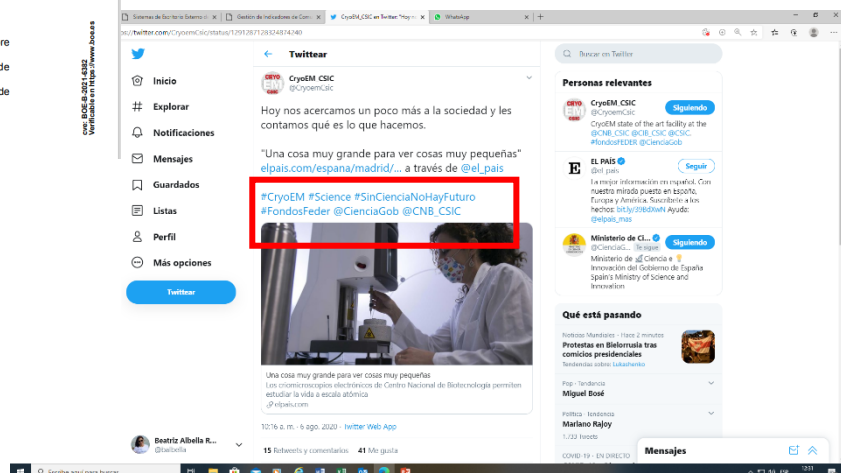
re
de
de

cve: BOE-B-2021-6382
Verificable en https://www.boe.es

Sistemas de Gestión Externo d... | Gestión de Indicadores de Com... | CryoEM_CSIC en Twitter: "Hoy n... | WhatsApp

tps://twitter.com/CryoemCsic/status/1291287128324874240

Inicio
Explorar
Notificaciones
Mensajes
Guardados
Listas
Perfil
Más opciones
Twittear

Beatriz Albella R...
@balbella

Twittear

CryoEM_CSIC
@CryoemCsic

Hoy nos acercamos un poco más a la sociedad y les contamos qué es lo que hacemos.

"Una cosa muy grande para ver cosas muy pequeñas" elpais.com/espana/madrid/... a través de @el_pais

#CryoEM #Science #SinCienciaNoHayFuturo #FondosFeder @CienciaGob @CNB_CSIC

Una cosa muy grande para ver cosas muy pequeñas
Los criomicroscopios electrónicos de Centro Nacional de Biotecnología permiten estudiar la vida a escala atómica
elpais.com

10:16 a. m. · 6 ago. 2020 · Twitter Web App

15 Retweets y comentarios 41 Me gusta

Buscar en Twitter

Personas relevantes

CryoEM_CSIC
@CryoemCsic
Siguiendo
CryoEM state of the art facility at the @CNB_CSIC @CIB_CSIC @CSIC. #fondosFEDER @CienciaGob

EL PAÍS
@el_pais
Seguir
La mejor información en español. Con nuestra mirada puesta en España, Europa y América. Suscríbete a los hechos: bit.ly/39tdXwN Ayuda: @elpais_mas

Ministerio de Ci...
@CienciaG... Te sigue
Siguiendo
Ministerio de Ciencia e Innovación del Gobierno de España Spain's Ministry of Science and Innovation

Qué está pasando

Noticias Mundiales · Hace 2 minutos
Protestas en Bielorrusia tras comicios presidenciales
Tendencias sobre: Lukashenko

Pop · Tendencia
Miguel Bosé

Política · Tendencia
Marlano Rajoy
1.733 Tweets

COVID-19 · EN DIRECTO

Mensajes

Escribe aquí para buscar